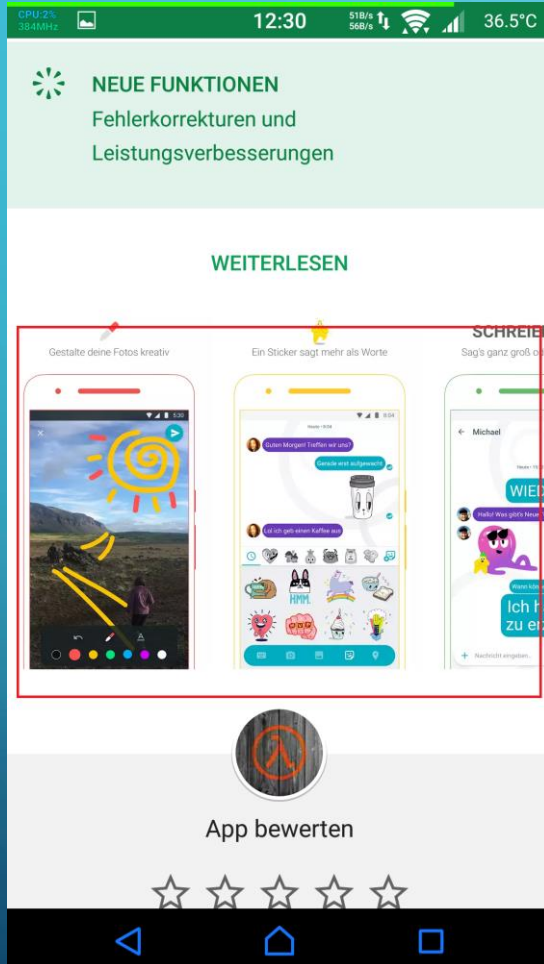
CPU:2%
384MHz
12:30
51B/s
56B/s
36.5°C

NEUE FUNKTIONEN
Fehlerkorrekturen und Leistungsverbesserungen

WEITERLESEN

Gestalte deine Fotos kreativ
Ein Sticker sagt mehr als Worte
SCHREIE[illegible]
Sag's ganz groß o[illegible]

Guten Morgen! Treffen wir uns?
Gerade erst aufgewacht
Lol ich geh einen Kaffee aus
HMM

Michael
WIED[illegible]
Hallo! Was gibt's Neue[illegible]
Ich h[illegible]
zu er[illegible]
Nachricht eingeben

App bewerten